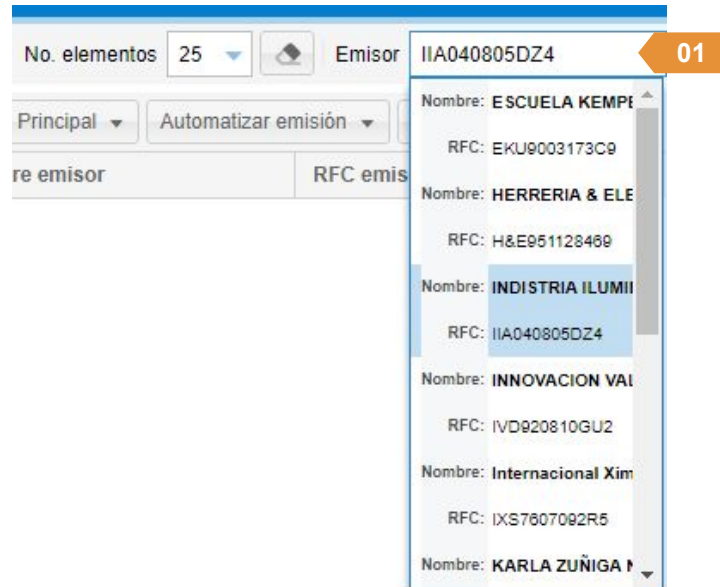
No. elementos 25

Emisor IIA040805DZ4

01

Principal

Automatizar emisión

re emisor

RFC emis

Nombre: ESCUELA KEMPE

RFC: EKU9003173C9

Nombre: HERRERIA & ELE

RFC: H&E951128469

Nombre: INDISTRIA ILUMI

RFC: IIA040805DZ4

Nombre: INNOVACION VAL

RFC: IVD920810GU2

Nombre: Internacional Xim

RFC: IXS7607092R5

Nombre: KARLA ZUÑIGA